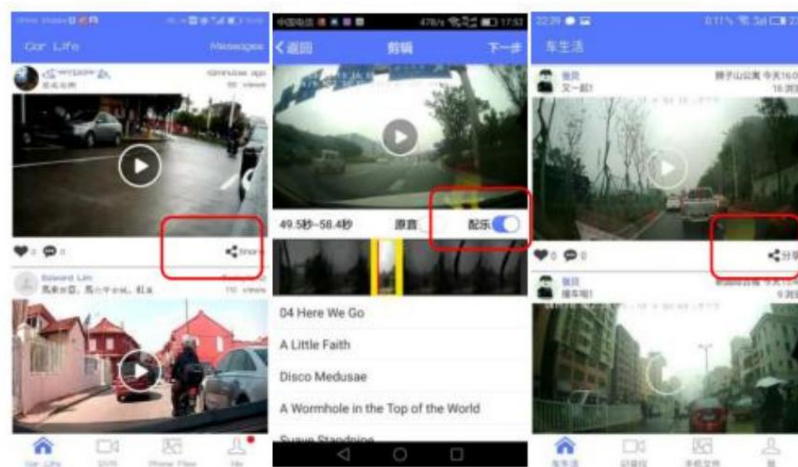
Car Life

Messages

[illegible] ago

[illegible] views

0 0

Share

Edward Lim

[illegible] views

Car Life

DVR

Phone Files

Me

中国电信

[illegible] 17:53

<返回

剪辑

下一步

49.5秒~58.4秒

原音

配乐

04 Here We Go

A Little Faith

Disco Medusae

A Wormhole in the Top of the World

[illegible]

22:39

车生活

张民

又一起!

狮子山公园 今天16:0

16 浏览

0 0

分享

张民

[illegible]

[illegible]

车生活

记录仪

手机文件

我